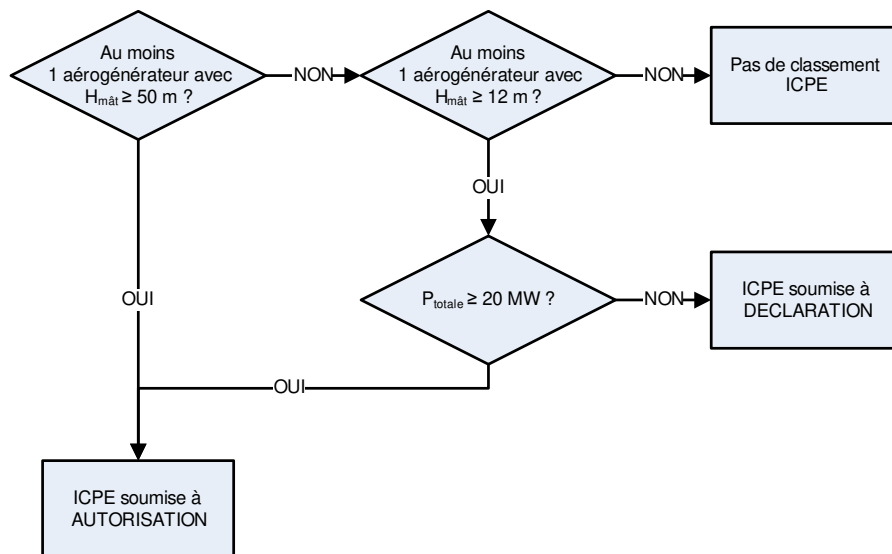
Au moins 1 aérogénérateur avec $H_{mât} \geq 50$ m ?

NON

Au moins 1 aérogénérateur avec $H_{mât} \geq 12$ m ?

NON

Pas de classement ICPE

OUI

OUI

$P_{totale} \geq 20$ MW ?

NON

ICPE soumise à DECLARATION

OUI

ICPE soumise à AUTORISATION